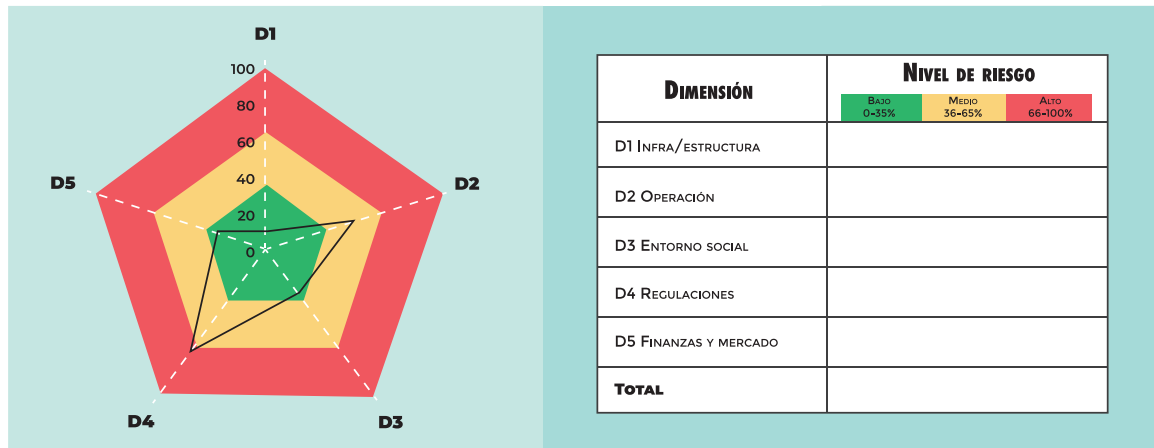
D1

100
80
60
40
20
0

D5

D2

D4

D3

| Dimensión | Nivel de riesgo<br>Bajo 0-35% · Medio 36-65% · Alto 66-100% |
|---|---|
| D1 Infra/estructura | |
| D2 Operación | |
| D3 Entorno social | |
| D4 Regulaciones | |
| D5 Finanzas y mercado | |
| Total | |